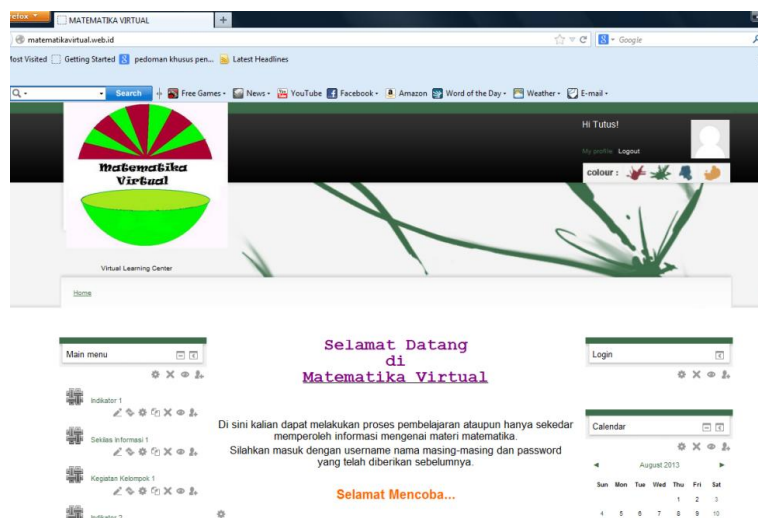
efox
MATEMATIKA VIRTUAL
+
matematikavirtual.web.id
Google
Most Visited Getting Started pedoman khusus pen... Latest Headlines
Search Free Games News YouTube Facebook Amazon Word of the Day Weather E-mail

Matematika Virtual

Virtual Learning Center

Hi Tutus!
My profile Logout
colour :

Home

Main menu
Indikator 1
Sekilas Informasi 1
Kegiatan Kelompok 1
Indikator 2

Selamat Datang
di
Matematika Virtual

Di sini kalian dapat melakukan proses pembelajaran ataupun hanya sekedar memperoleh informasi mengenai materi matematika.
Silahkan masuk dengan username nama masing-masing dan password yang telah diberikan sebelumnya.

Selamat Mencoba...

Login

Calendar
August 2013
| Sun | Mon | Tue | Wed | Thu | Fri | Sat |
|---|---|---|---|---|---|---|
| | | | | 1 | 2 | 3 |
| 4 | 5 | 6 | 7 | 8 | 9 | 10 |